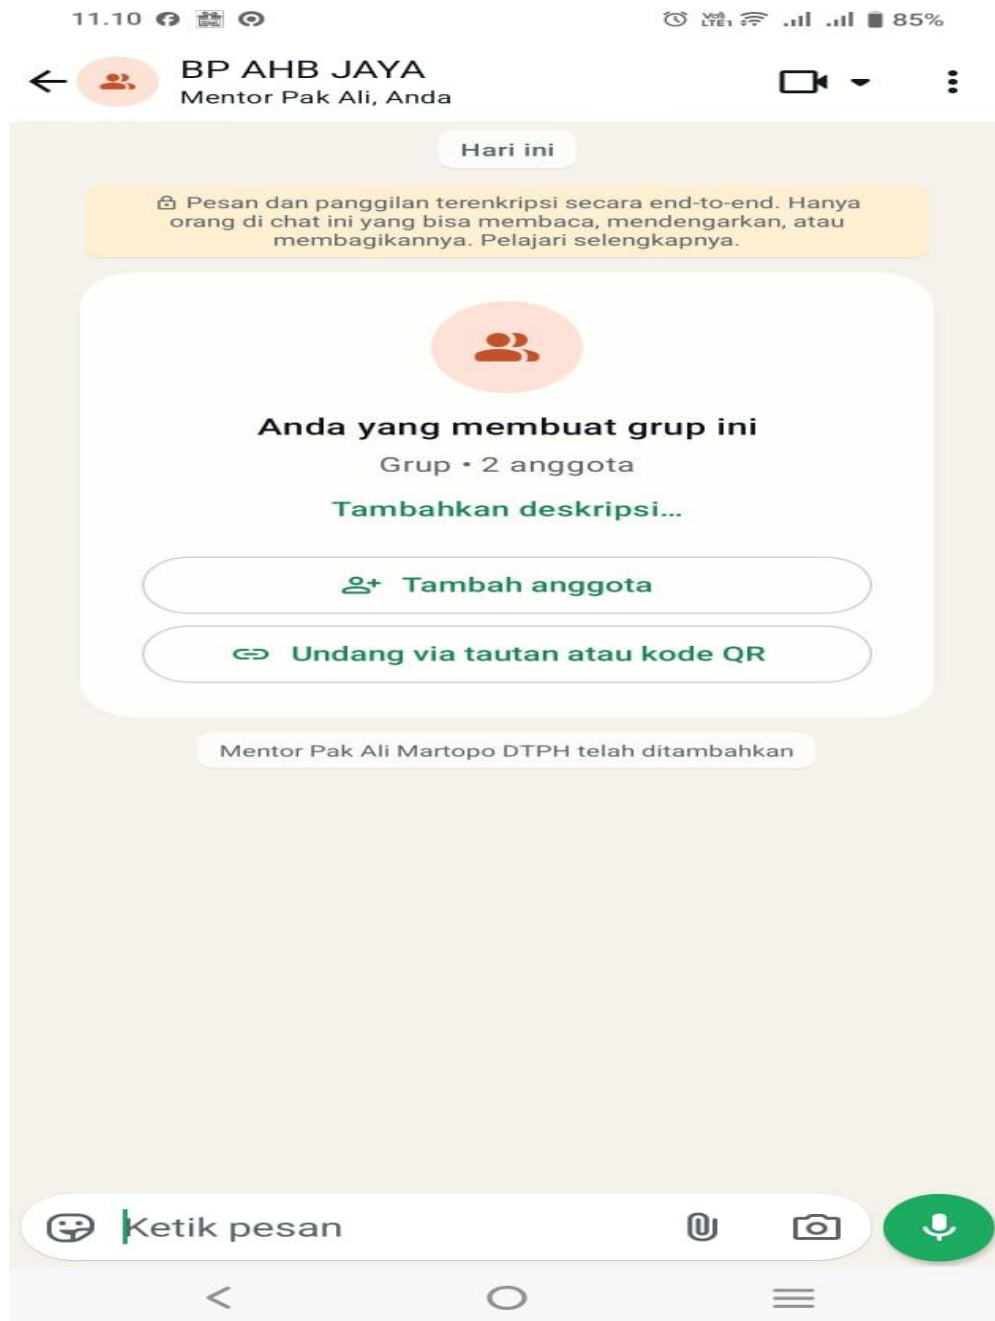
11.10

85%

BP AHB JAYA
Mentor Pak Ali, Anda

Hari ini

Pesan dan panggilan terenkripsi secara end-to-end. Hanya orang di chat ini yang bisa membaca, mendengarkan, atau membagikannya. Pelajari selengkapnya.

Anda yang membuat grup ini
Grup • 2 anggota
Tambahkan deskripsi...

Tambah anggota

Undang via tautan atau kode QR

Mentor Pak Ali Martopo DTPH telah ditambahkan

Ketik pesan